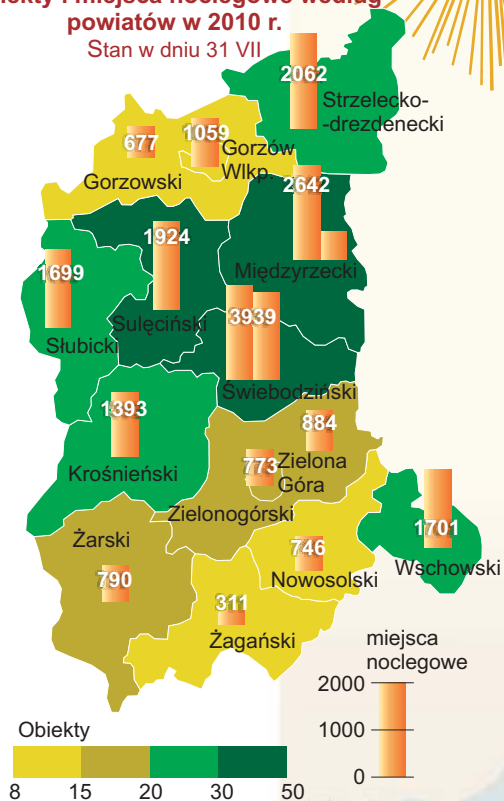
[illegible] i miejsca noclegowe według powiatów w 2010 r.
Stan w dniu 31 VII

2062
Strzelecko-drezdenecki
677
1059
Gorzów Wlkp.
Gorzowski
2642
Międzyrzecki
1924
1699
Słubicki
Sulęciński
3939
Świebodziński
1393
Krośnieński
884
773
Zielona Góra
Zielonogórski
1701
Wschowski
Żarski
790
746
Nowosolski
311
Żagański

miejsca noclegowe
2000
1000
0

Obiekty
8
15
20
30
50